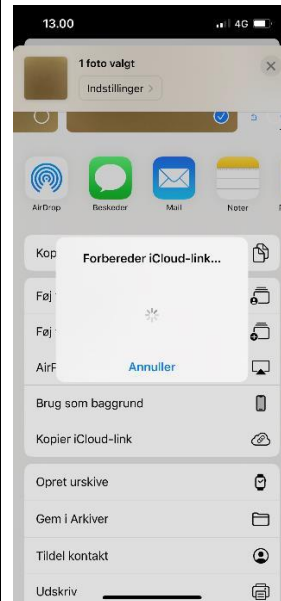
13.00
4G

1 foto valgt
Indstillinger >

AirDrop
Beskeder
Mail
Noter

Kop
Føj
Føj
AirP

Forbereder iCloud-link...
Annuller

Brug som baggrund
Kopier iCloud-link

Opret urskive
Gem i Arkiver
Tildel kontakt
Udskriv